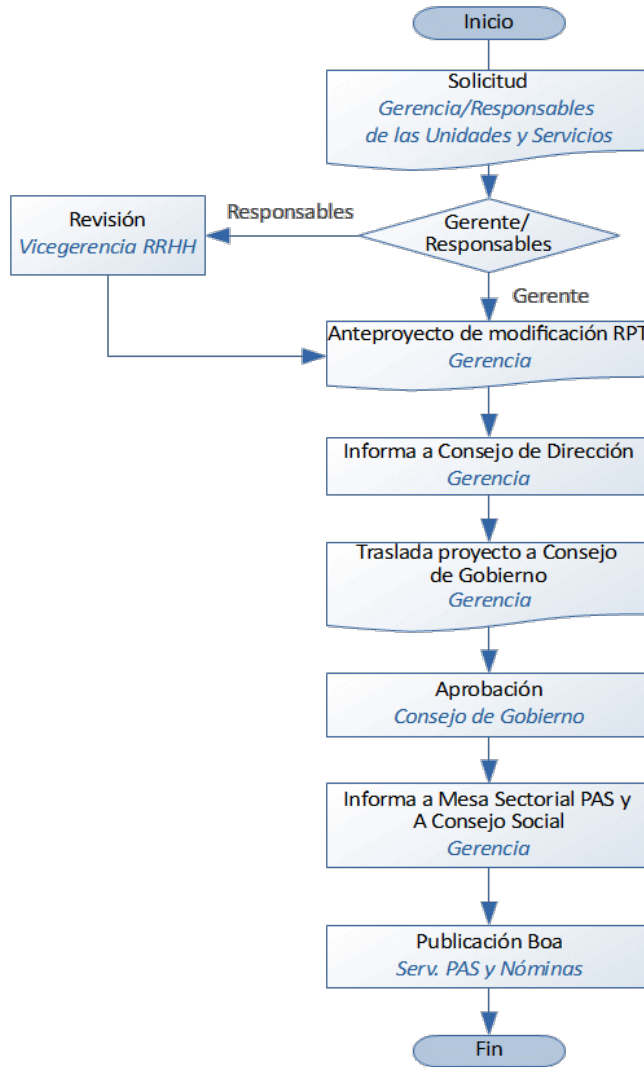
Inicio

Solicitud
Gerencia/Responsables de las Unidades y Servicios

Revisión
Vicegerencia RRHH

Responsables

Gerente/ Responsables

Gerente

Anteproyecto de modificación RPT
Gerencia

Informa a Consejo de Dirección
Gerencia

Traslada proyecto a Consejo de Gobierno
Gerencia

Aprobación
Consejo de Gobierno

Informa a Mesa Sectorial PAS y A Consejo Social
Gerencia

Publicación Boa
Serv. PAS y Nóminas

Fin